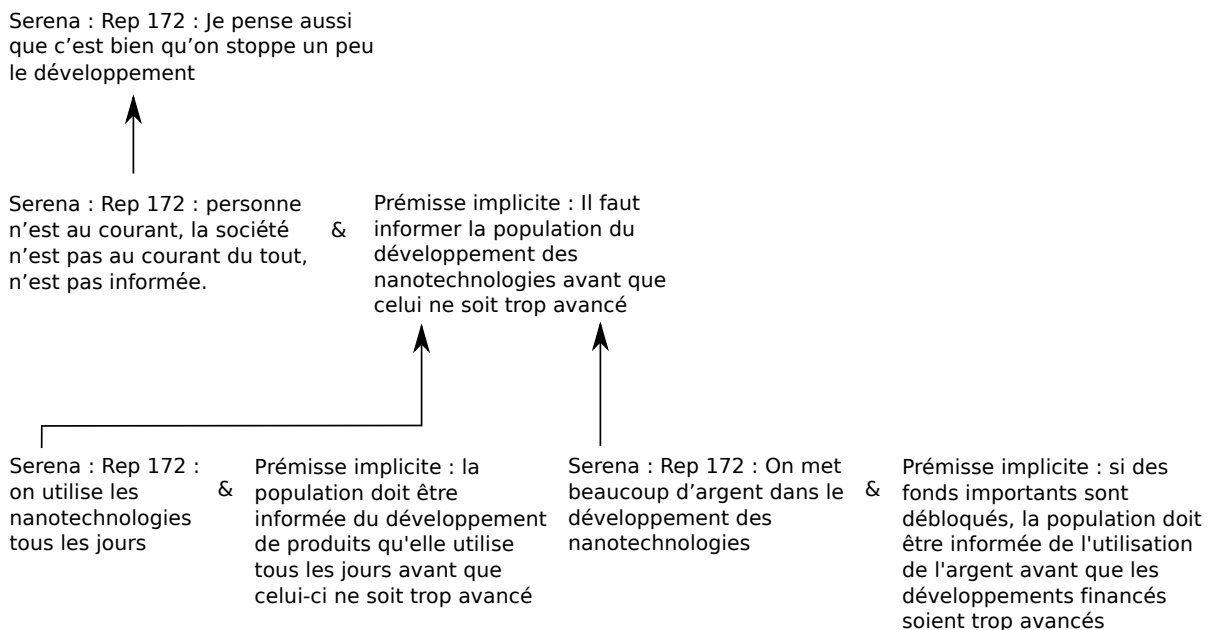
Serena : Rep 172 : Je pense aussi que c’est bien qu’on stoppe un peu le développement

Serena : Rep 172 : personne n’est au courant, la société n’est pas au courant du tout, n’est pas informée.

&

Prémisse implicite : Il faut informer la population du développement des nanotechnologies avant que celui ne soit trop avancé

Serena : Rep 172 : on utilise les nanotechnologies tous les jours

&

Prémisse implicite : la population doit être informée du développement de produits qu'elle utilise tous les jours avant que celui-ci ne soit trop avancé

Serena : Rep 172 : On met beaucoup d’argent dans le développement des nanotechnologies

&

Prémisse implicite : si des fonds importants sont débloqués, la population doit être informée de l'utilisation de l'argent avant que les développements financés soient trop avancés